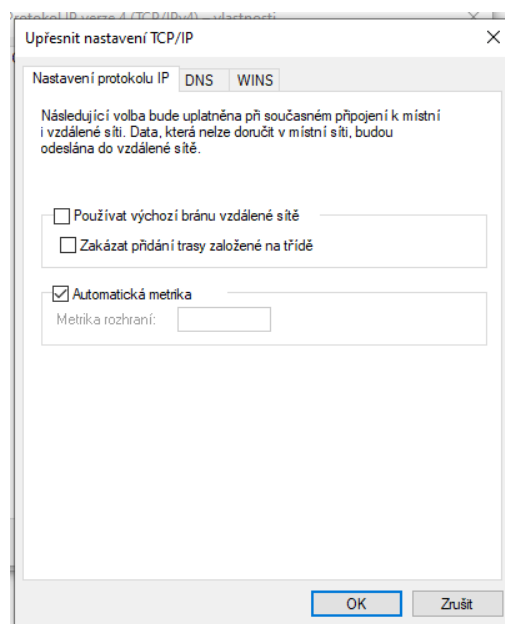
Protokol IP verze 4 (TCP/IPv4) – vlastnosti

Upřesnit nastavení TCP/IP

Nastavení protokolu IP DNS WINS

Následující volba bude uplatněna při současném připojení k místní i vzdálené síti. Data, která nelze doručit v místní síti, budou odeslána do vzdálené sítě.

Používat výchozí bránu vzdálené sítě

Zakázat přidání trasy založené na třídě

Automatická metrika

Metrika rozhraní:

OK Zrušit